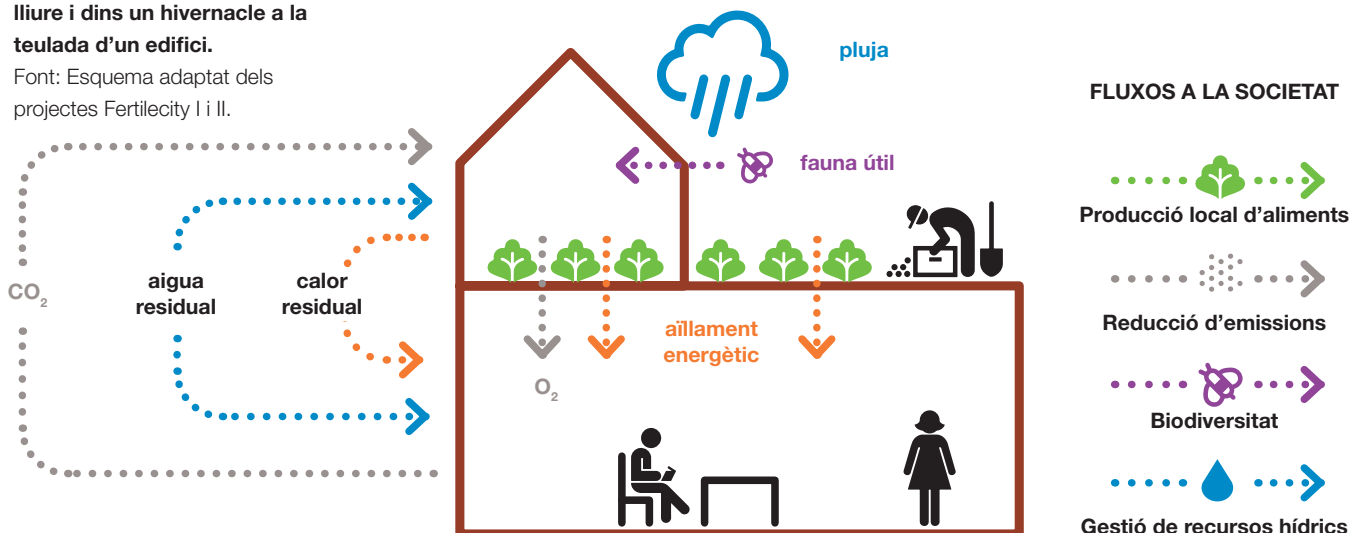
lliure i dins un hivernacle a la teulada d'un edifici.
Font: Esquema adaptat dels projectes Fertilecity I i II.

pluja

fauna útil

$CO_2$

aigua residual

calor residual

aïllament energètic

$O_2$

FLUXOS A LA SOCIETAT

Producció local d'aliments

Reducció d'emissions

Biodiversitat

Gestió de recursos hídrics